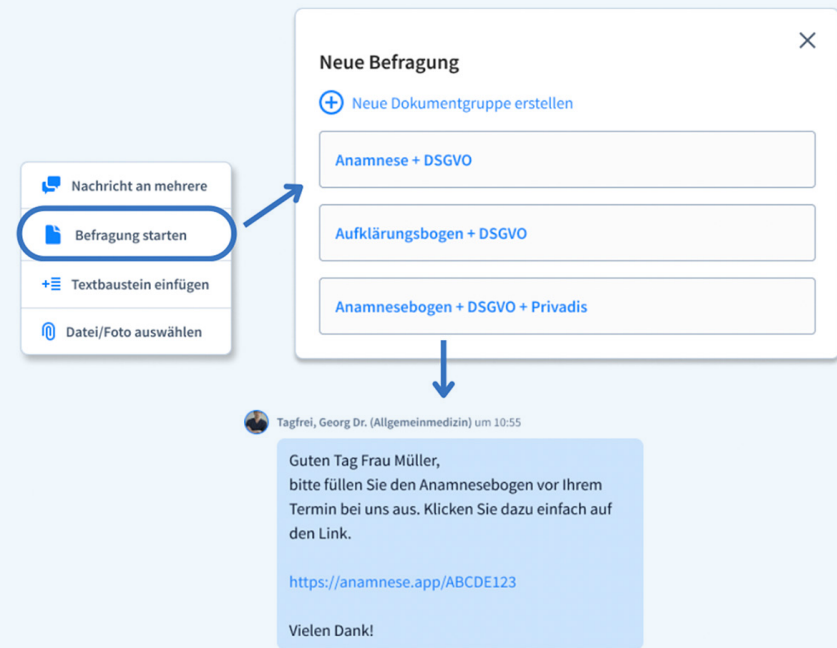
Nachricht an mehrere

Befragung starten

Textbaustein einfügen

Datei/Foto auswählen

Neue Befragung

Neue Dokumentgruppe erstellen

Anamnese + DSGVO

Aufklärungsbogen + DSGVO

Anamnesebogen + DSGVO + Privadis

Tagfrei, Georg Dr. (Allgemeinmedizin) um 10:55

Guten Tag Frau Müller,
bitte füllen Sie den Anamnesebogen vor Ihrem Termin bei uns aus. Klicken Sie dazu einfach auf den Link.

https://anamnese.app/ABCDE123

Vielen Dank!